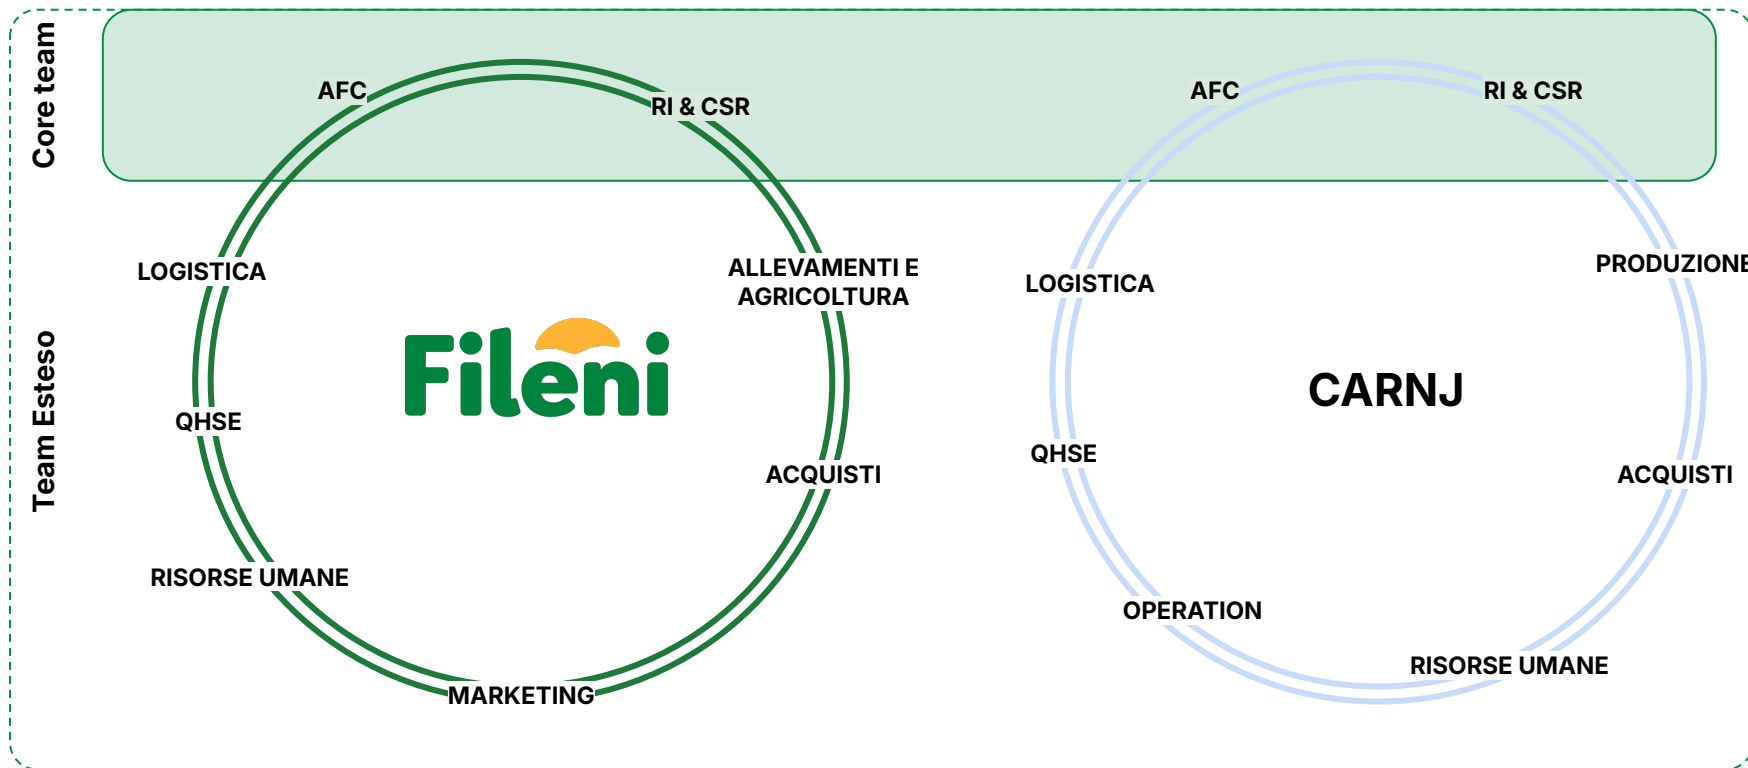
Core team

Team Esteso

AFC

RI & CSR

LOGISTICA

ALLEVAMENTI E AGRICOLTURA

Fileni

QHSE

ACQUISTI

RISORSE UMANE

MARKETING

AFC

RI & CSR

LOGISTICA

PRODUZIONE

CARNJ

QHSE

ACQUISTI

OPERATION

RISORSE UMANE